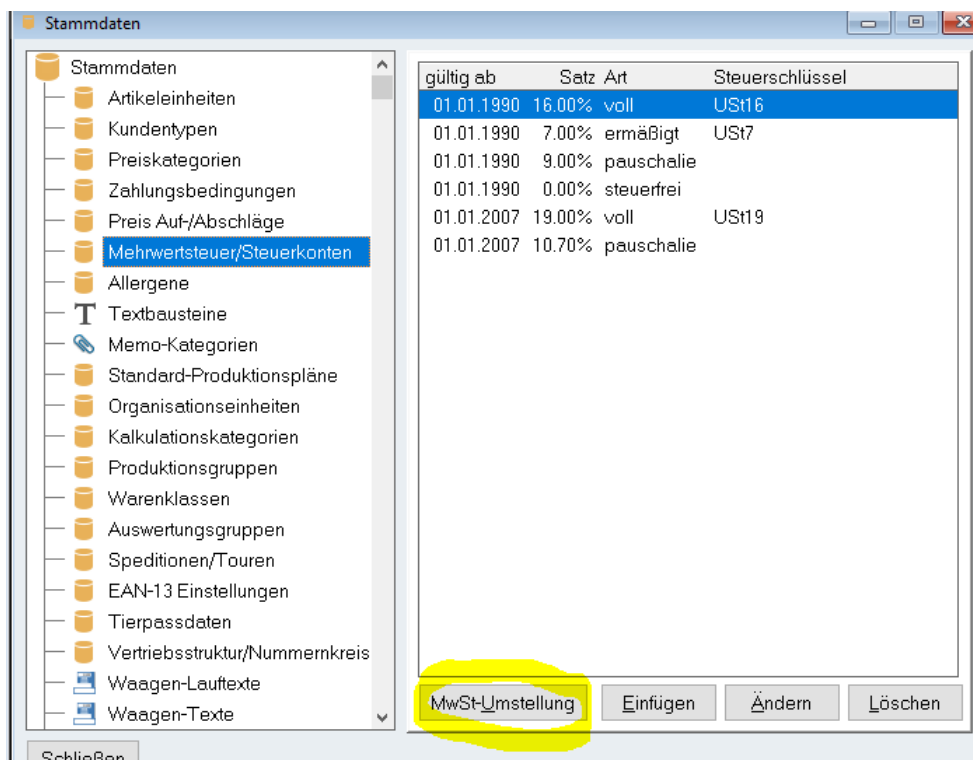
Stammdaten

Stammdaten
Artikeleinheiten
Kundentypen
Preiskategorien
Zahlungsbedingungen
Preis Auf-/Abschläge
Mehrwertsteuer/Steuerkonten
Allergene
Textbausteine
Memo-Kategorien
Standard-Produktionspläne
Organisationseinheiten
Kalkulationskategorien
Produktionsgruppen
Warenklassen
Auswertungsgruppen
Speditionen/Touren
EAN-13 Einstellungen
Tierpassdaten
Vertriebsstruktur/Nummernkreis
Waagen-Lauftexte
Waagen-Texte

| gültig ab | Satz | Art | Steuerschlüssel |
|---|---|---|---|
| 01.01.1990 | 16.00% | voll | USt16 |
| 01.01.1990 | 7.00% | ermäßigt | USt7 |
| 01.01.1990 | 9.00% | pauschalie | |
| 01.01.1990 | 0.00% | steuerfrei | |
| 01.01.2007 | 19.00% | voll | USt19 |
| 01.01.2007 | 10.70% | pauschalie | |

MwSt-Umstellung
Einfügen
Ändern
Löschen

Schließen